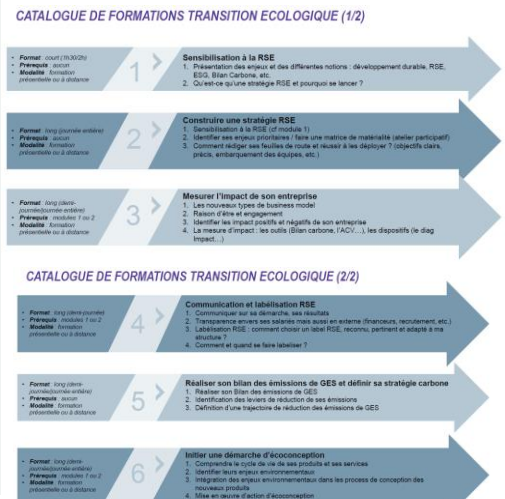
CATALOGUE DE FORMATIONS TRANSITION ECOLOGIQUE (1/2)

• Format : court (1h30/2h)
• Prérequis : aucun
• Modalité : formation présentielle ou à distance

1

Sensibilisation à la RSE
1. Présentation des enjeux et des différentes notions : développement durable, RSE, ESG, Bilan Carbone, etc.
2. Qu'est-ce qu'une stratégie RSE et pourquoi se lancer ?

• Format : long (journée entière)
• Prérequis : aucun
• Modalité : formation présentielle ou à distance

2

Construire une stratégie RSE
1. Sensibilisation à la RSE (cf module 1)
2. Identifier ses enjeux prioritaires : faire une matrice de matérialité (atelier participatif)
3. Comment rédiger ses feuilles de route et réussir à les déployer ? (objectifs clairs, précis, embarquement des équipes, etc.)

• Format : long (demi-journée/journée entière)
• Prérequis : modules 1 ou 2
• Modalité : formation présentielle ou à distance

3

Mesurer l'impact de son entreprise
1. Les nouveaux types de business model
2. Raison d'être et engagement
3. Identifier les impacts positifs et négatifs de son entreprise
4. La mesure d'impact : les outils (Bilan carbone, l'ACV…), les dispositifs (le diag Impact…)

CATALOGUE DE FORMATIONS TRANSITION ECOLOGIQUE (2/2)

• Format : long (demi-journée)
• Prérequis : modules 1 ou 2
• Modalité : formation présentielle ou à distance

4

Communication et labélisation RSE
1. Communiquer sur sa démarche, ses résultats
2. Transparence envers ses salariés mais aussi en externe (financeurs, recrutement, etc.)
3. Labélisation RSE : comment choisir un label RSE, reconnu, pertinent et adapté à ma structure ?
4. Comment et quand se faire labeliser ?

• Format : long (demi-journée/journée entière)
• Prérequis : aucun
• Modalité : formation présentielle ou à distance

5

Réaliser son bilan des émissions de GES et définir sa stratégie carbone
1. Réaliser son Bilan des émissions de GES
2. Identification des leviers de réduction de ses émissions
3. Définition d'une trajectoire de réduction des émissions de GES

• Format : long (demi-journée/journée entière)
• Prérequis : modules 1 ou 2
• Modalité : formation présentielle ou à distance

6

Initier une démarche d'écoconception
1. Comprendre le cycle de vie de ses produits et ses services
2. Identifier leurs enjeux environnementaux
3. Intégration des enjeux environnementaux dans les process de conception des nouveaux produits
4. Mise en œuvre d'action d'écoconception